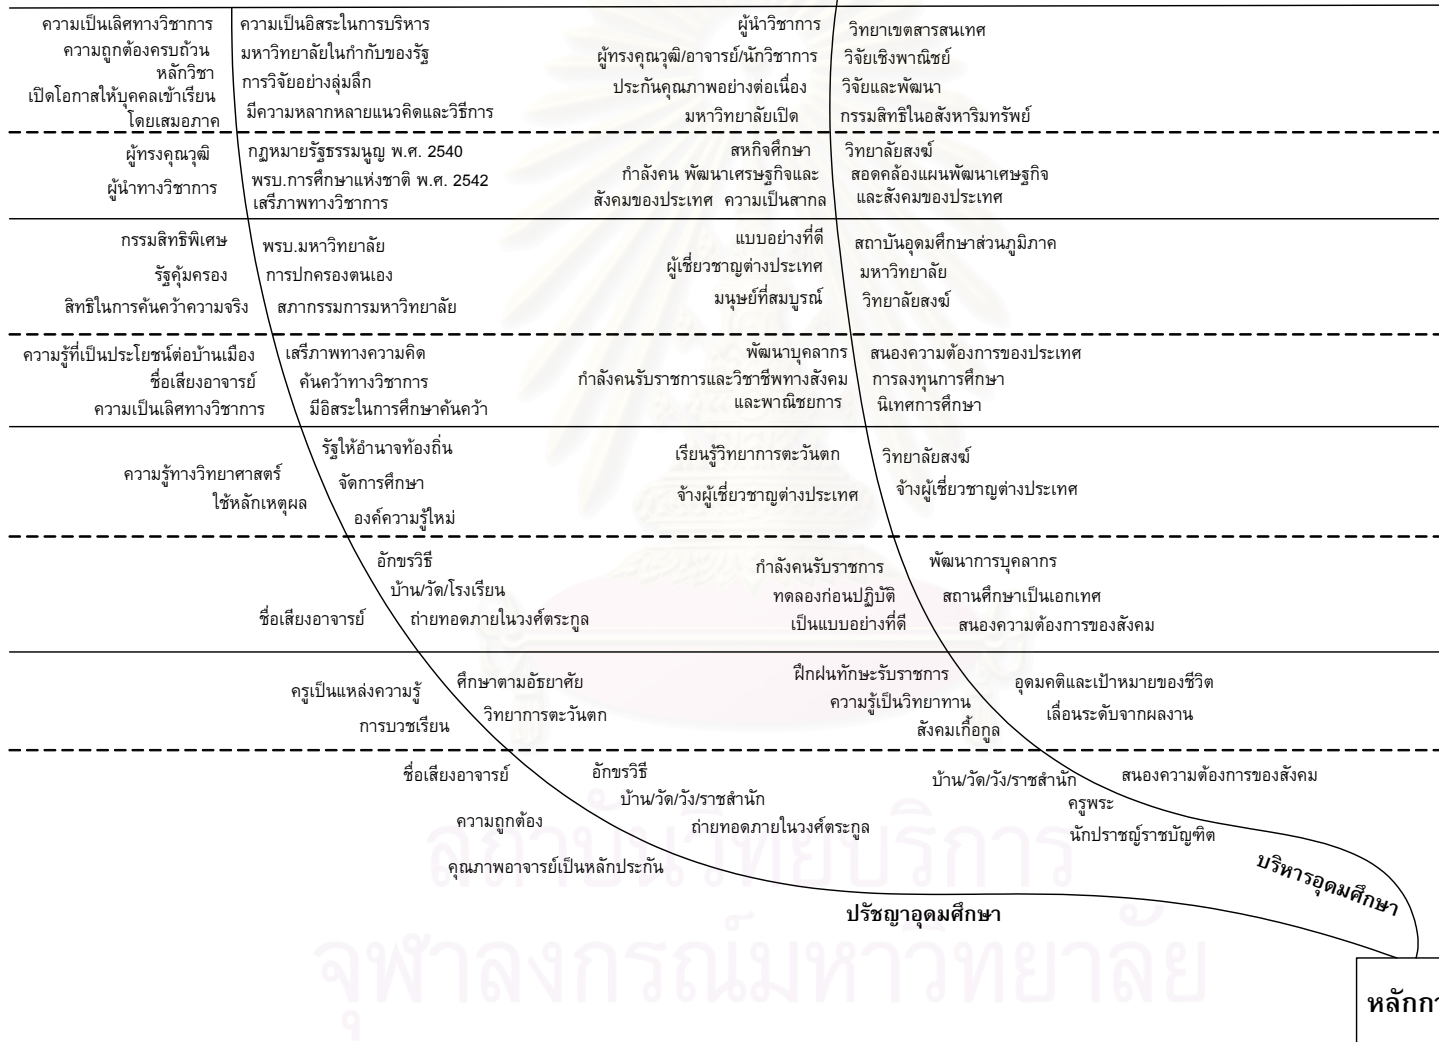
ความเป็นเลิศทางวิชาการ
ความถูกต้องครบถ้วน
หลักวิชา
เปิดโอกาสให้บุคคลเข้าเรียน
โดยเสมอภาค

ความเป็นอิสระในการบริหาร
มหาวิทยาลัยในกำกับของรัฐ
การวิจัยอย่างลุ่มลึก
มีความหลากหลายแนวคิดและวิธีการ

ผู้นำวิชาการ
ผู้ทรงคุณวุฒิ/อาจารย์/นักวิชาการ
ประกันคุณภาพอย่างต่อเนื่อง
มหาวิทยาลัยเปิด

วิทยาเขตสารสนเทศ
วิจัยเชิงพาณิชย์
วิจัยและพัฒนา
กรรมสิทธิในอสังหาริมทรัพย์

ผู้ทรงคุณวุฒิ
ผู้นำทางวิชาการ

กฎหมายรัฐธรรมนูญ พ.ศ. 2540
พรบ.การศึกษาแห่งชาติ พ.ศ. 2542
เสรีภาพทางวิชาการ

สหกิจศึกษา
กำลังคน พัฒนาเศรษฐกิจและ
สังคมของประเทศ ความเป็นสากล

วิทยาลัยสงฆ์
สอดคล้องแผนพัฒนาเศรษฐกิจ
และสังคมของประเทศ

กรรมสิทธิพิเศษ
รัฐคุ้มครอง
สิทธิในการค้นคว้าความจริง

พรบ.มหาวิทยาลัย
การปกครองตนเอง
สภากรรมการมหาวิทยาลัย

แบบอย่างที่ดี
ผู้เชี่ยวชาญต่างประเทศ
มนุษย์ที่สมบูรณ์

สถาบันอุดมศึกษาส่วนภูมิภาค
มหาวิทยาลัย
วิทยาลัยสงฆ์

ความรู้ที่เป็นประโยชน์ต่อบ้านเมือง
ชื่อเสียงอาจารย์
ความเป็นเลิศทางวิชาการ

เสรีภาพทางความคิด
ค้นคว้าทางวิชาการ
มีอิสระในการศึกษาค้นคว้า

พัฒนาบุคลากร
กำลังคนรับราชการและวิชาชีพทางสังคม
และพาณิชยการ

สนองความต้องการของประเทศ
การลงทุนการศึกษา
นิเทศการศึกษา

ความรู้ทางวิทยาศาสตร์
ใช้หลักเหตุผล

รัฐให้อำนาจท้องถิ่น
จัดการศึกษา
องค์ความรู้ใหม่

เรียนรู้วิทยาการตะวันตก
จ้างผู้เชี่ยวชาญต่างประเทศ

วิทยาลัยสงฆ์
จ้างผู้เชี่ยวชาญต่างประเทศ

อักขรวิธี
บ้าน/วัด/โรงเรียน
ชื่อเสียงอาจารย์
ถ่ายทอดภายในวงศ์ตระกูล

กำลังคนรับราชการ
ทดลองก่อนปฏิบัติ
เป็นแบบอย่างที่ดี

พัฒนาการบุคลากร
สถานศึกษาเป็นเอกเทศ
สนองความต้องการของสังคม

ครูเป็นแหล่งความรู้
การบวชเรียน

ศึกษาตามอัธยาศัย
วิทยาการตะวันตก

ฝึกฝนทักษะรับราชการ
ความรู้เป็นวิทยาทาน
สังคมเกื้อกูล

อุดมคติและเป้าหมายของชีวิต
เลื่อนระดับจากผลงาน

ชื่อเสียงอาจารย์
ความถูกต้อง
คุณภาพอาจารย์เป็นหลักประกัน

อักขรวิธี
บ้าน/วัด/วัง/ราชสำนัก
ถ่ายทอดภายในวงศ์ตระกูล

บ้าน/วัด/วัง/ราชสำนัก
ครูพระ
นักปราชญ์ราชบัณฑิต

สนองความต้องการของสังคม

บริหารอุดมศึกษา

ปรัชญาอุดมศึกษา

หลักกา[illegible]